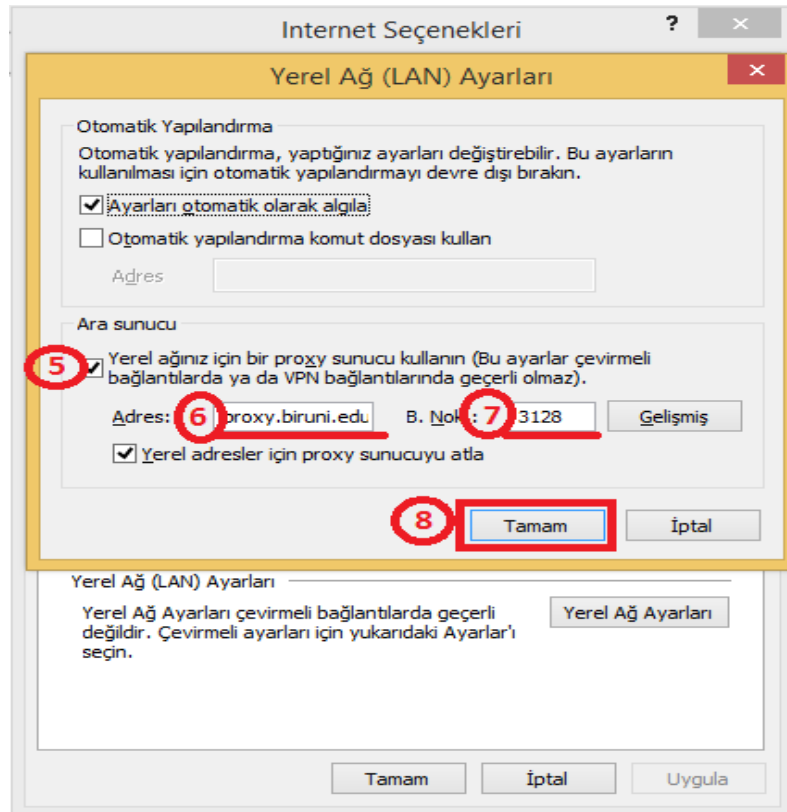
Internet Seçenekleri

?

×

Yerel Ağ (LAN) Ayarları

×

Otomatik Yapılandırma

Otomatik yapılandırma, yaptığınız ayarları değiştirebilir. Bu ayarların kullanılması için otomatik yapılandırmayı devre dışı bırakın.

Ayarları otomatik olarak algıla

Otomatik yapılandırma komut dosyası kullan

Adres

Ara sunucu

5

Yerel ağınız için bir proxy sunucu kullanın (Bu ayarlar çevirmeli bağlantılarda ya da VPN bağlantılarında geçerli olmaz).

Adres: 6 proxy.biruni.edu B. Nok 7 3128 Gelişmiş

Yerel adresler için proxy sunucuyu atla

8

Tamam

İptal

Yerel Ağ (LAN) Ayarları

Yerel Ağ Ayarları çevirmeli bağlantılarda geçerli değildir. Çevirmeli ayarları için yukarıdaki Ayarlar'ı seçin.

Yerel Ağ Ayarları

Tamam

İptal

Uygula